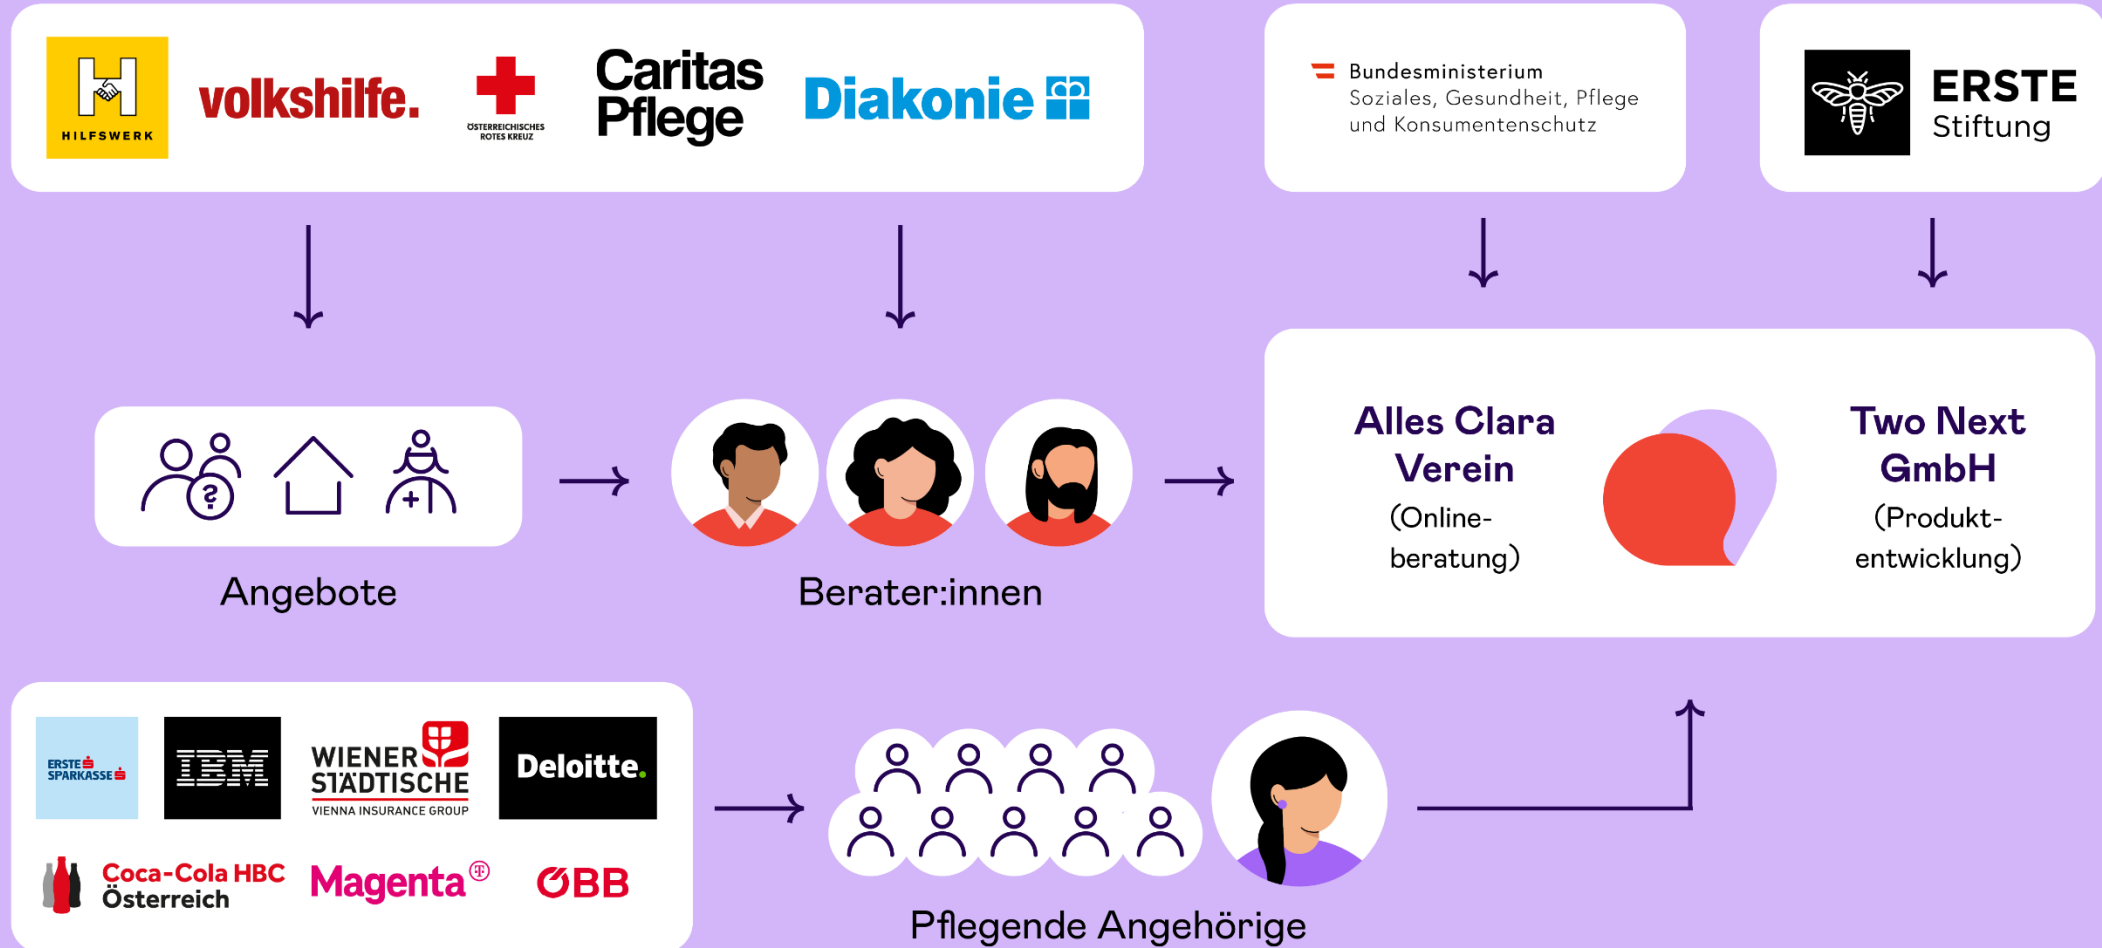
HILFSWERK

volkshilfe.

ÖSTERREICHISCHES ROTES KREUZ

Caritas Pflege

Diakonie

Bundesministerium
Soziales, Gesundheit, Pflege und Konsumentenschutz

ERSTE Stiftung

Angebote

Berater:innen

Alles Clara Verein
(Onlineberatung)

Two Next GmbH
(Produktentwicklung)

ERSTE SPARKASSE

IBM

WIENER STÄDTISCHE
VIENNA INSURANCE GROUP

Deloitte.

Coca-Cola HBC Österreich

Magenta

ÖBB

Pflegende Angehörige